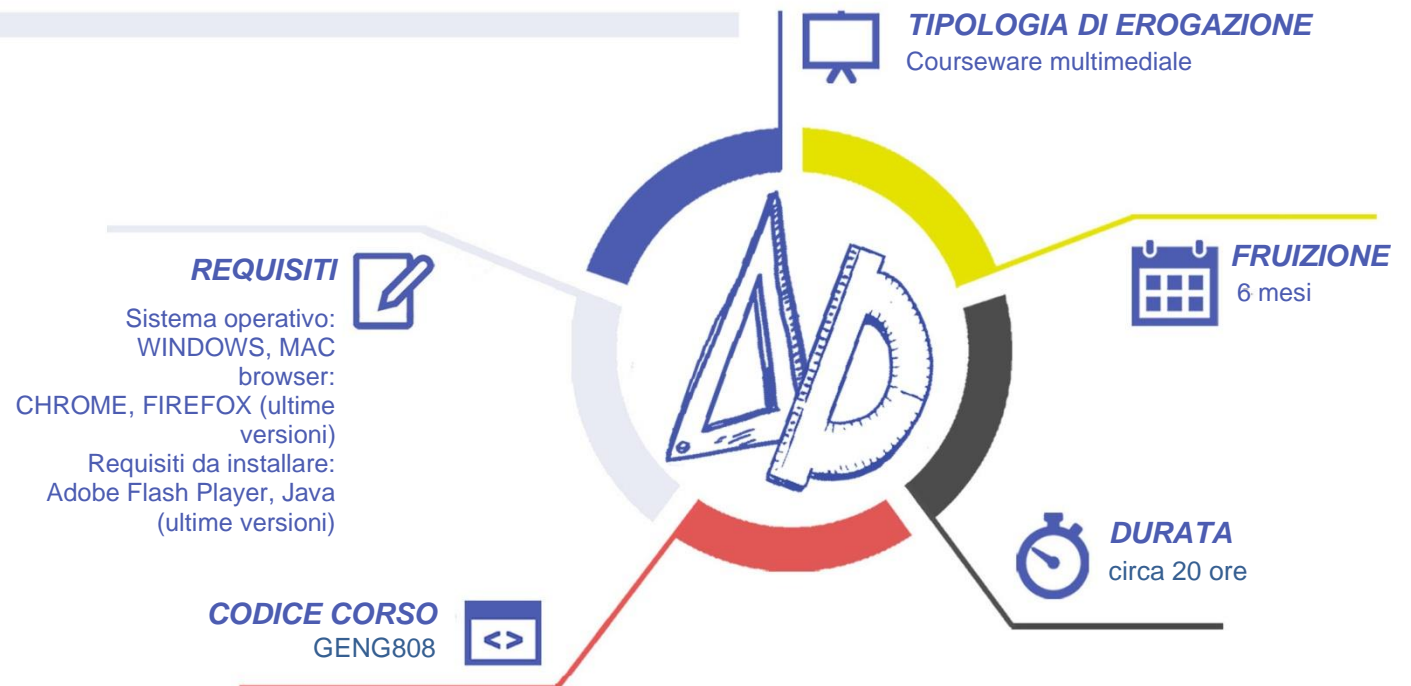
TIPOLOGIA DI EROGAZIONE
Courseware multimediale

REQUISITI
Sistema operativo: WINDOWS, MAC
browser: CHROME, FIREFOX (ultime versioni)
Requisiti da installare: Adobe Flash Player, Java (ultime versioni)

FRUIZIONE
6 mesi

DURATA
circa 20 ore

CODICE CORSO
GENG808

<>